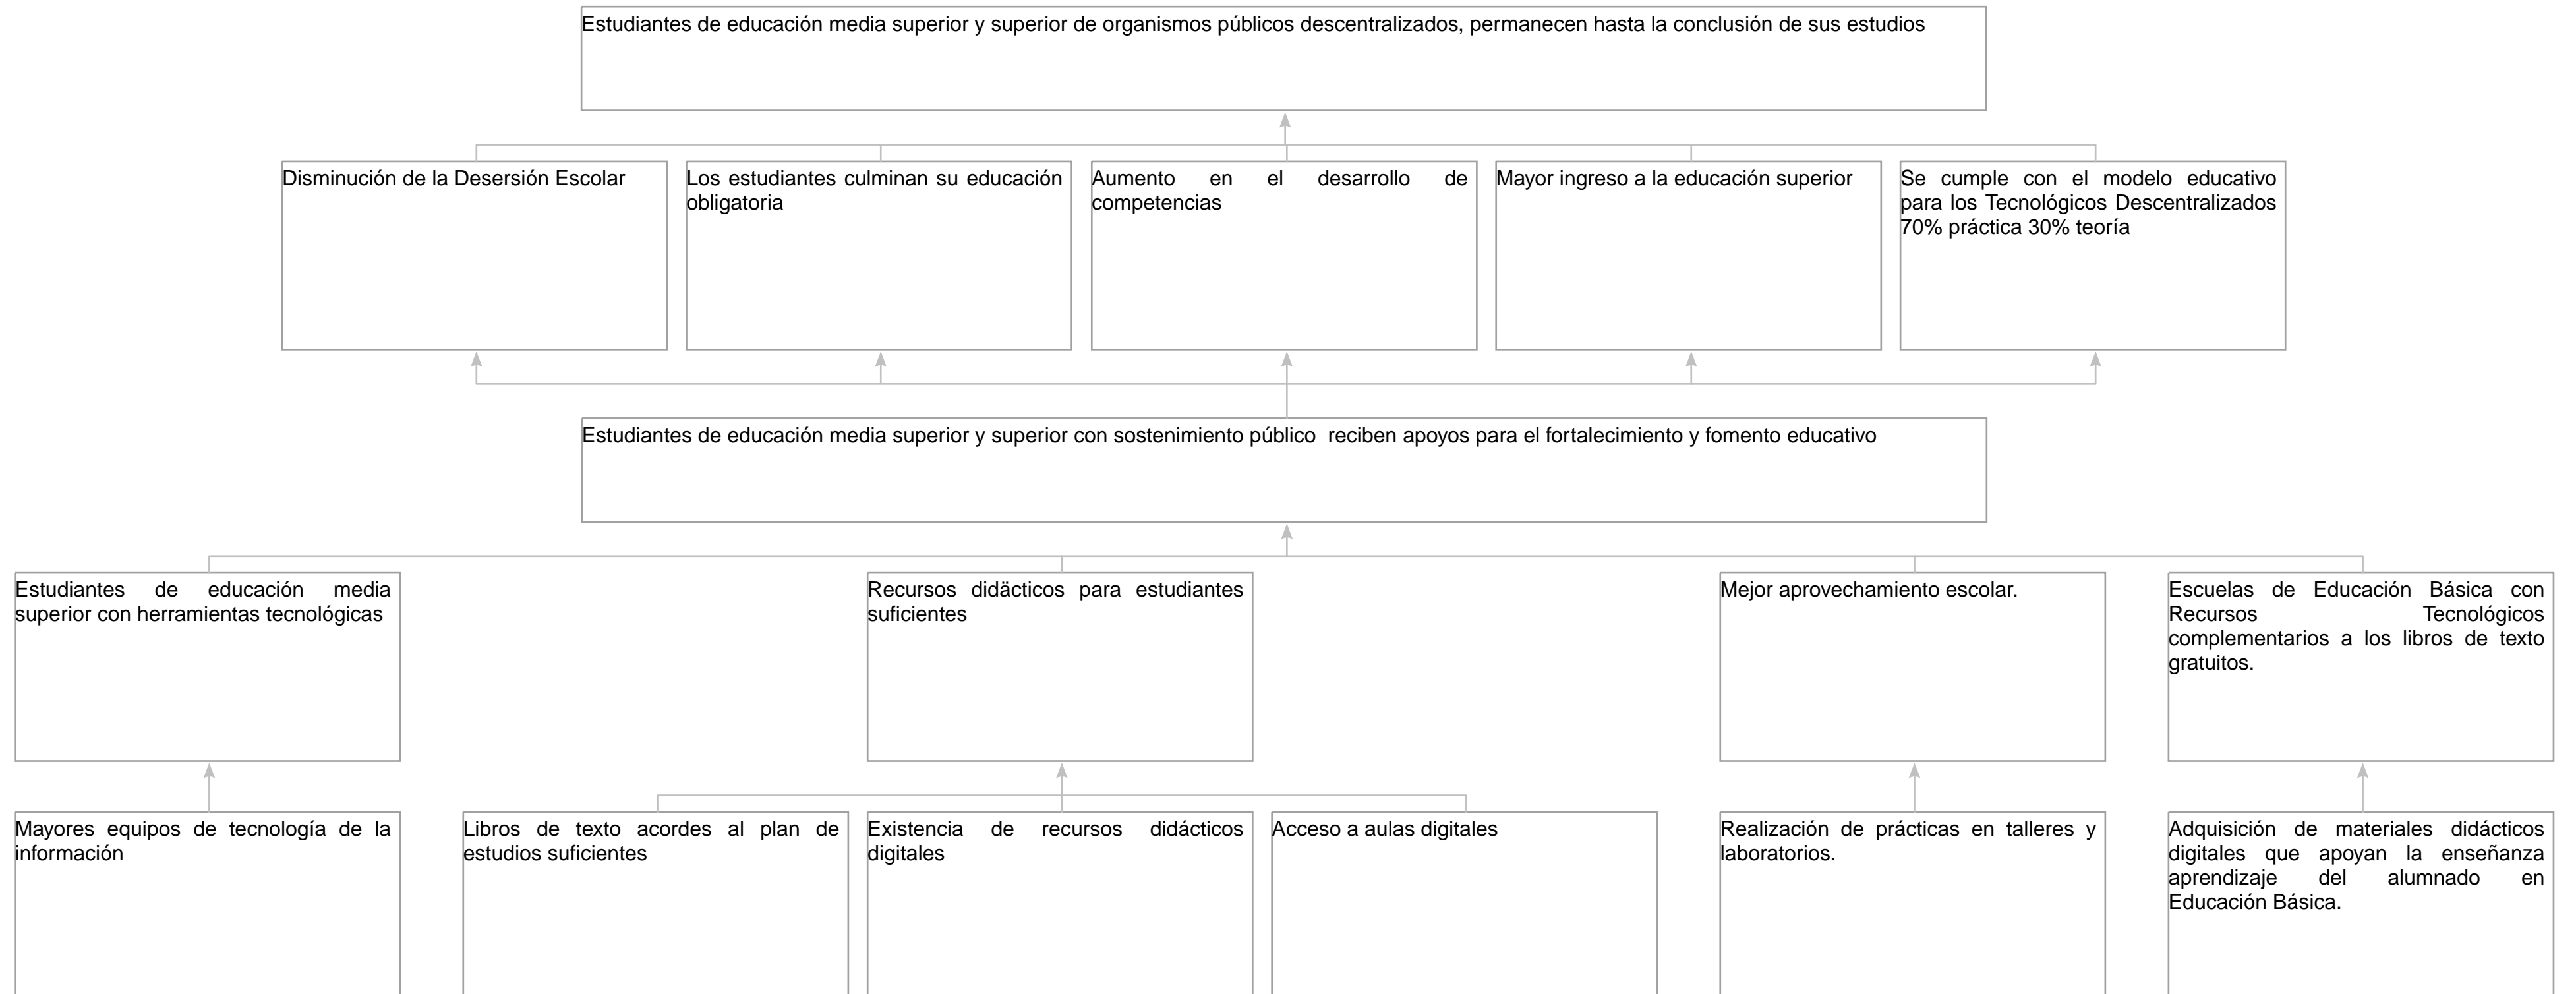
Estudiantes de educación media superior y superior de organismos públicos descentralizados, permanecen hasta la conclusión de sus estudios

Disminución de la Desersión Escolar

Los estudiantes culminan su educación obligatoria

Aumento en el desarrollo de competencias

Mayor ingreso a la educación superior

Se cumple con el modelo educativo para los Tecnológicos Descentralizados 70% práctica 30% teoría

Estudiantes de educación media superior y superior con sostenimiento público reciben apoyos para el fortalecimiento y fomento educativo

Estudiantes de educación media superior con herramientas tecnológicas

Recursos didácticos para estudiantes suficientes

Mejor aprovechamiento escolar.

Escuelas de Educación Básica con Recursos Tecnológicos complementarios a los libros de texto gratuitos.

Mayores equipos de tecnología de la información

Libros de texto acordes al plan de estudios suficientes

Existencia de recursos didácticos digitales

Acceso a aulas digitales

Realización de prácticas en talleres y laboratorios.

Adquisición de materiales didácticos digitales que apoyan la enseñanza aprendizaje del alumnado en Educación Básica.